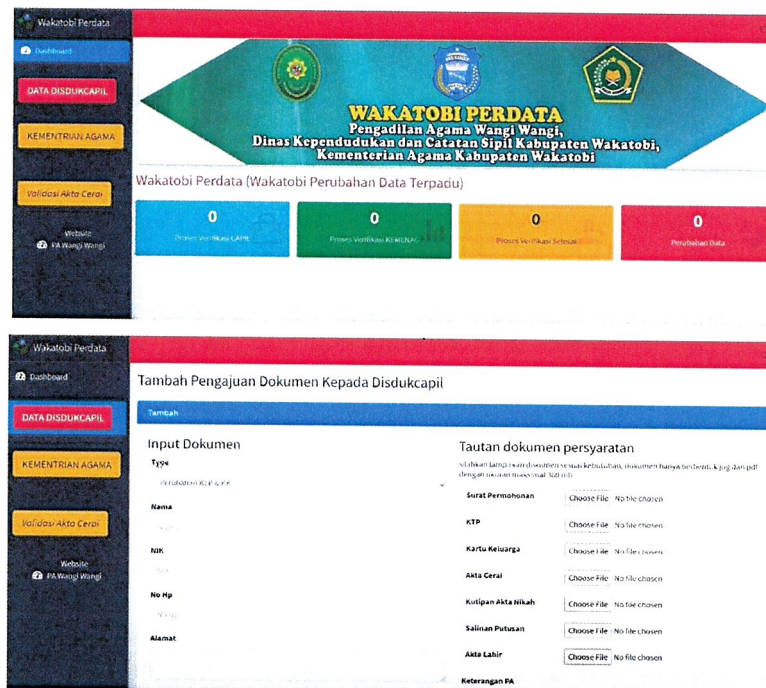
Wakatobi Perdata

Dashboard

DATA DISDUKCAPIL

KEMENTRIAN AGAMA

Validasi Akta Cerai

Website
PA Wangi Wangi

WAKATOBI PERDATA
Pengadilan Agama Wangi Wangi,
Dinas Kependudukan dan Catatan Sipil Kabupaten Wakatobi,
Kementerian Agama Kabupaten Wakatobi

Wakatobi Perdata (Wakatobi Perubahan Data Terpadu)

| 0 | 0 | 0 | 0 |
|---|---|---|---|
| Proses Verifikasi CAPIL | Proses Verifikasi KEMENAG | Proses Verifikasi Selesai | Perubahan Data |

Wakatobi Perdata

Dashboard

DATA DISDUKCAPIL

KEMENTRIAN AGAMA

Validasi Akta Cerai

Website
PA Wangi Wangi

Tambah Pengajuan Dokumen Kepada Disdukcapil

Tambah

Input Dokumen

Type
Perubahan KTP & KK

Nama

NIK

No Hp

Alamat

Tautan dokumen persyaratan

silahkan lampirkan dokumen sesuai kebutuhan, dokumen hanya berbentuk jpg dan pdf dengan ukuran maksimal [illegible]

Surat Permohonan Choose File No file chosen

KTP Choose File No file chosen

Kartu Keluarga Choose File No file chosen

Akta Cerai Choose File No file chosen

Kutipan Akta Nikah Choose File No file chosen

Salinan Putusan Choose File No file chosen

Akta Lahir Choose File No file chosen

Keterangan PA